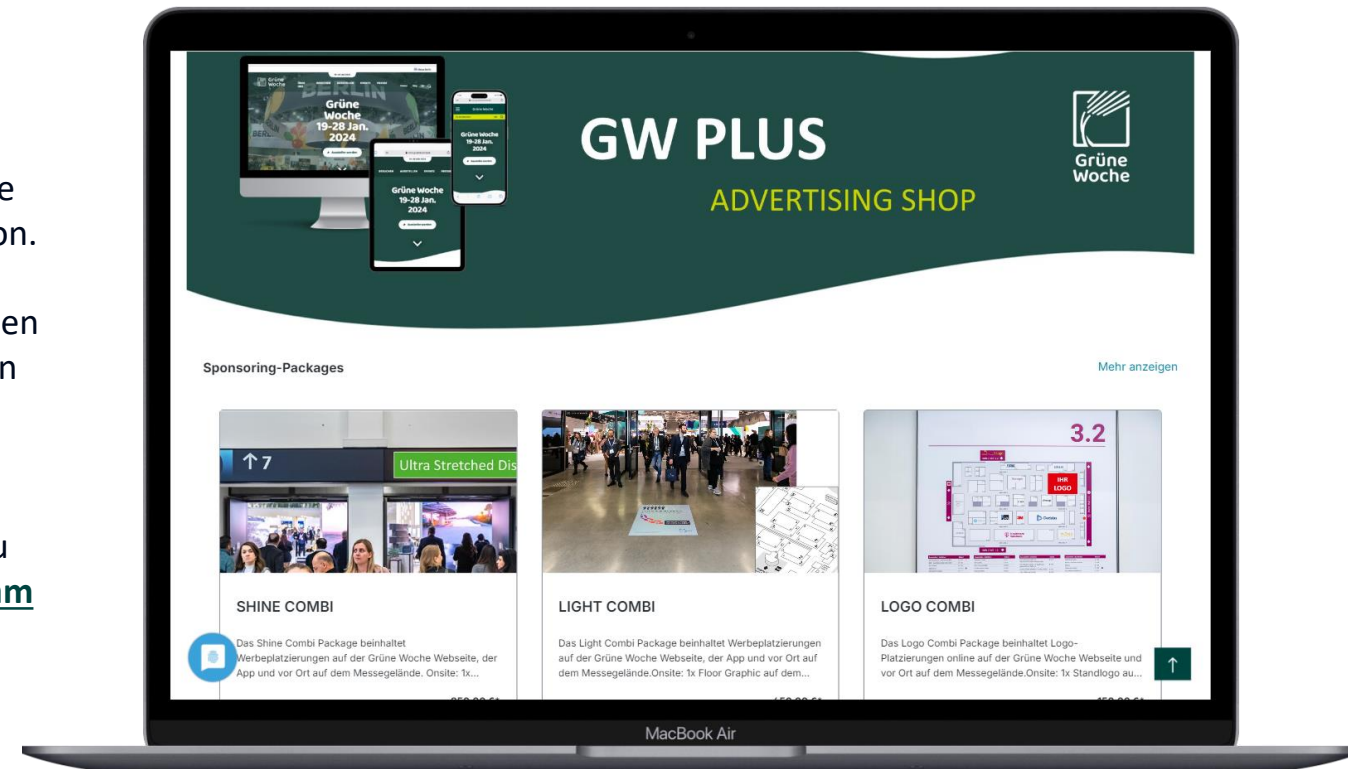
e
on.

en
n

u
m

Grüne Woche
19-28 Jan.
2024

Grüne Woche
19-28 Jan.
2024

Grüne Woche
19-28 Jan.
2024

GW PLUS

ADVERTISING SHOP

Grüne Woche

Sponsoring-Packages

Mehr anzeigen

↑7

Ultra Stretched Dis

3.2

IHR LOGO

SHINE COMBI

Das Shine Combi Package beinhaltet Werbeplatzierungen auf der Grüne Woche Webseite, der App und vor Ort auf dem Messegelände. Onsite: 1x...

LIGHT COMBI

Das Light Combi Package beinhaltet Werbeplatzierungen auf der Grüne Woche Webseite, der App und vor Ort auf dem Messegelände.Onsite: 1x Floor Graphic auf dem...

LOGO COMBI

Das Logo Combi Package beinhaltet Logo-Platzierungen online auf der Grüne Woche Webseite und vor Ort auf dem Messegelände.Onsite: 1x Standlogo au...

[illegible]

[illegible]

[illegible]

↑

MacBook Air